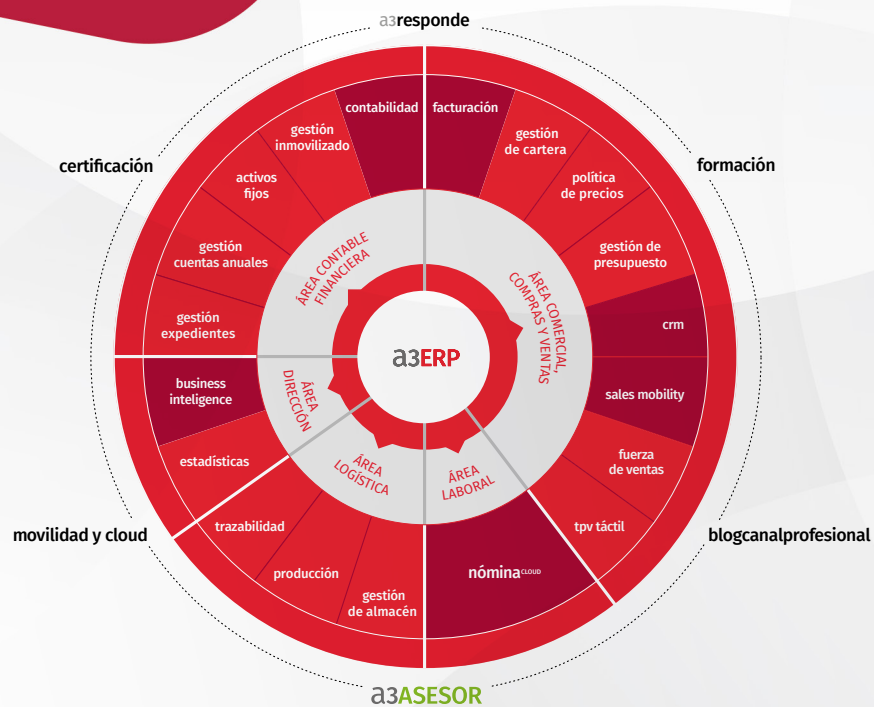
a3responde

certificación

formación

movilidad y cloud

blogcanalprofesional

contabilidad

gestión inmovilizado

activos fijos

gestión cuentas anuales

gestión expedientes

business inteligence

estadísticas

trazabilidad

producción

gestión de almacén

nómina CLOUD

tpv táctil

fuerza de ventas

sales mobility

crm

gestión de presupuesto

política de precios

gestión de cartera

facturación

ÁREA CONTABLE FINANCIERA

ÁREA COMERCIAL, COMPRAS Y VENTAS

ÁREA DIRECCIÓN

ÁREA LOGÍSTICA

ÁREA LABORAL

a3ERP

a3ASESOR